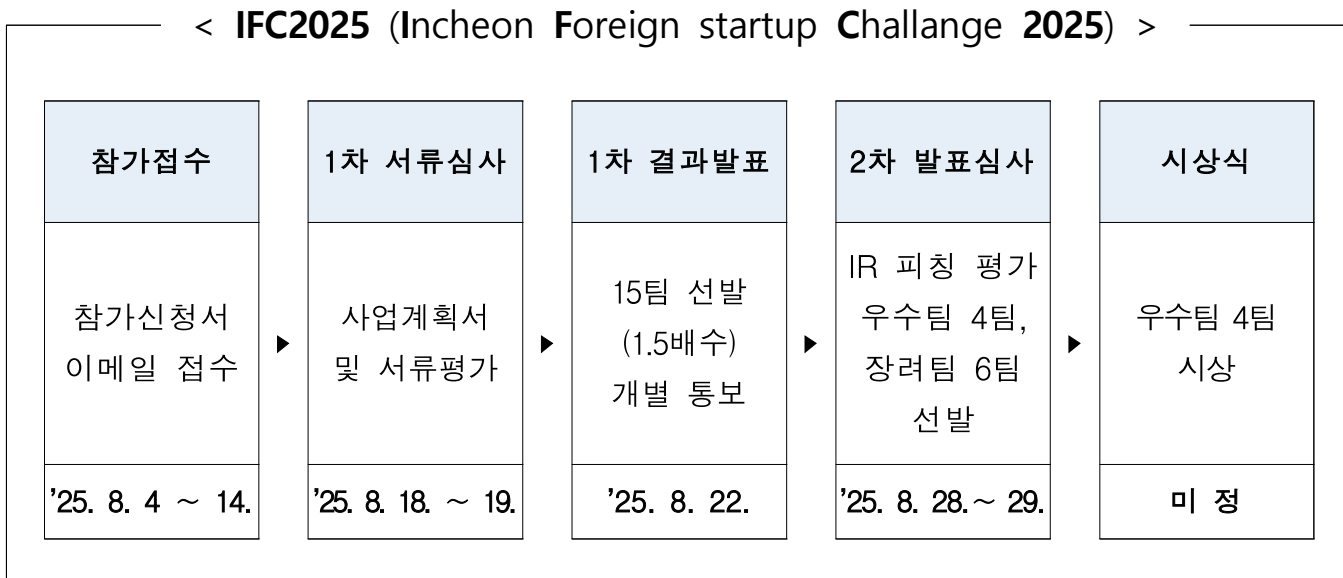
< **IFC2025** (**I**ncheon **F**oreign startup **C**hallange **2025**) >

| 참가접수 | 1차 서류심사 | 1차 결과발표 | 2차 발표심사 | 시상식 |
|---|---|---|---|---|
| 참가신청서 이메일 접수 | 사업계획서 및 서류평가 | 15팀 선발 (1.5배수) 개별 통보 | IR 피칭 평가 우수팀 4팀, 장려팀 6팀 선발 | 우수팀 4팀 시상 |
| '25. 8. 4 ~ 14. | '25. 8. 18. ~ 19. | '25. 8. 22. | '25. 8. 28.~ 29. | 미 정 |